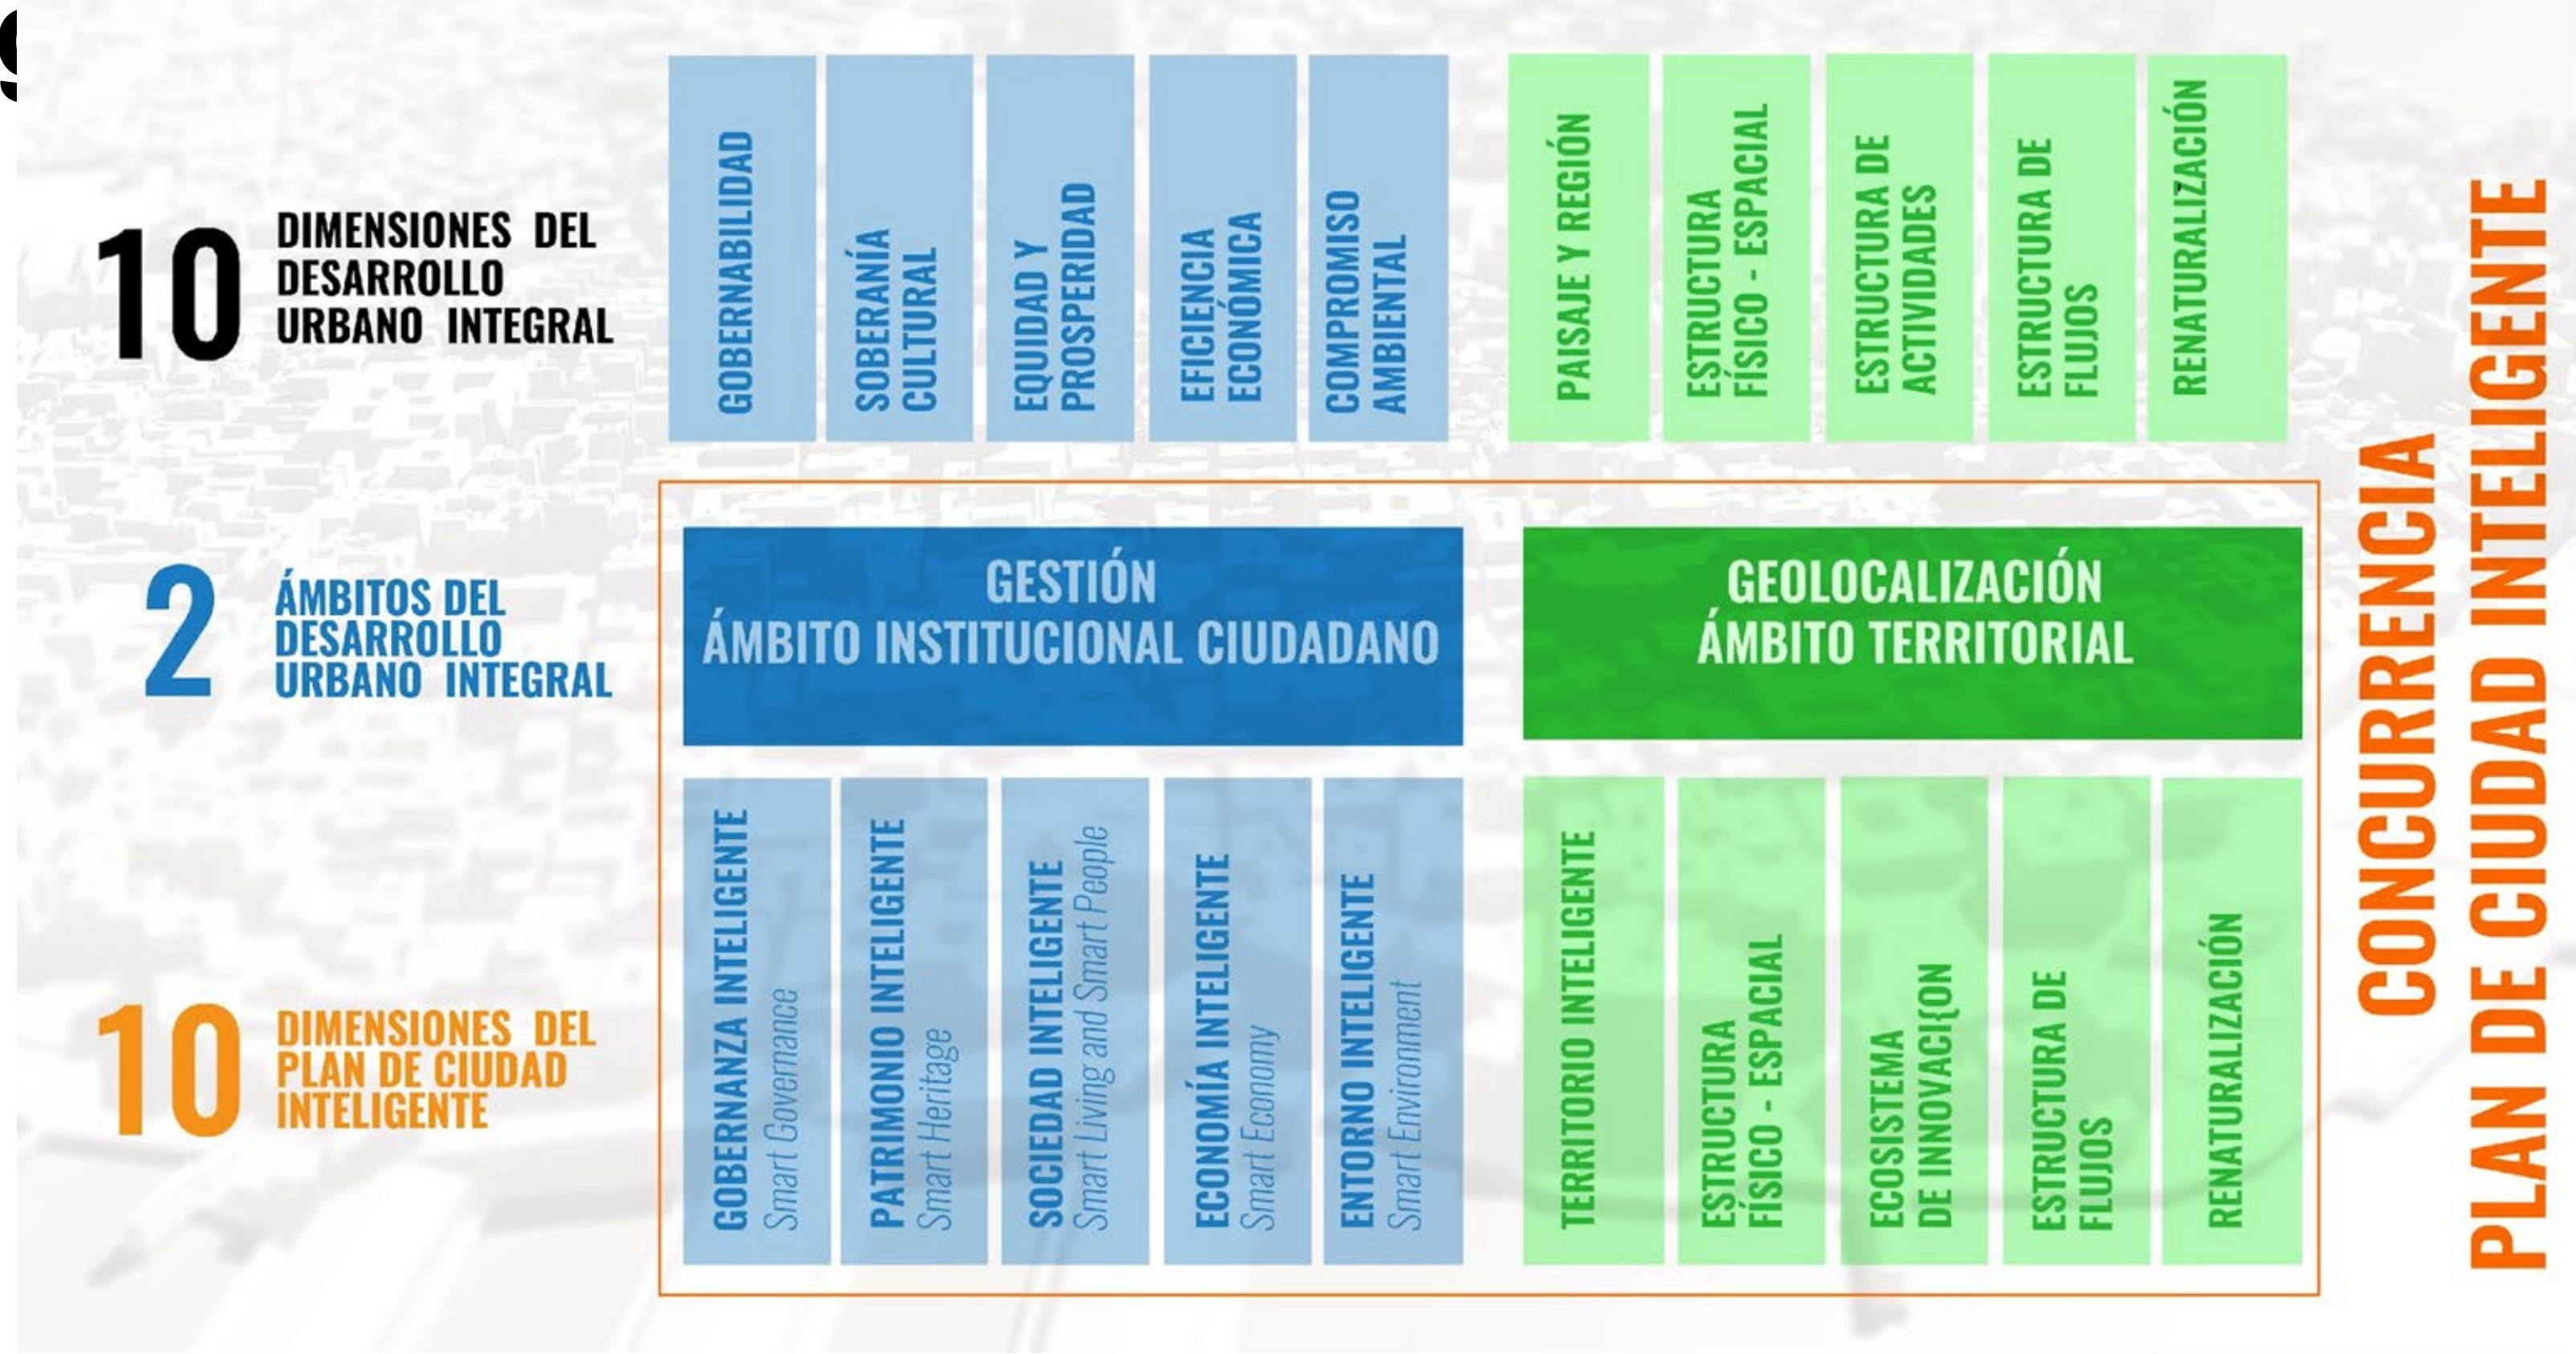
10 DIMENSIONES DEL DESARROLLO URBANO INTEGRAL

GOBERNABILIDAD

SOBERANÍA CULTURAL

EQUIDAD Y PROSPERIDAD

EFICIENCIA ECONÓMICA

COMPROMISO AMBIENTAL

PAISAJE Y REGIÓN

ESTRUCTURA FÍSICO - ESPACIAL

ESTRUCTURA DE ACTIVIDADES

ESTRUCTURA DE FLUJOS

RENATURALIZACIÓN

2 ÁMBITOS DEL DESARROLLO URBANO INTEGRAL

GESTIÓN
ÁMBITO INSTITUCIONAL CIUDADANO

GEOLOCALIZACIÓN
ÁMBITO TERRITORIAL

10 DIMENSIONES DEL PLAN DE CIUDAD INTELIGENTE

GOBERNANZA INTELIGENTE
Smart Governance

PATRIMONIO INTELIGENTE
Smart Heritage

SOCIEDAD INTELIGENTE
Smart Living and Smart People

ECONOMÍA INTELIGENTE
Smart Economy

ENTORNO INTELIGENTE
Smart Environment

TERRITORIO INTELIGENTE

ESTRUCTURA FÍSICO - ESPACIAL

ECOSISTEMA DE INNOVACI{ON

ESTRUCTURA DE FLUJOS

RENATURALIZACIÓN

CONCURRENCIA
PLAN DE CIUDAD INTELIGENTE